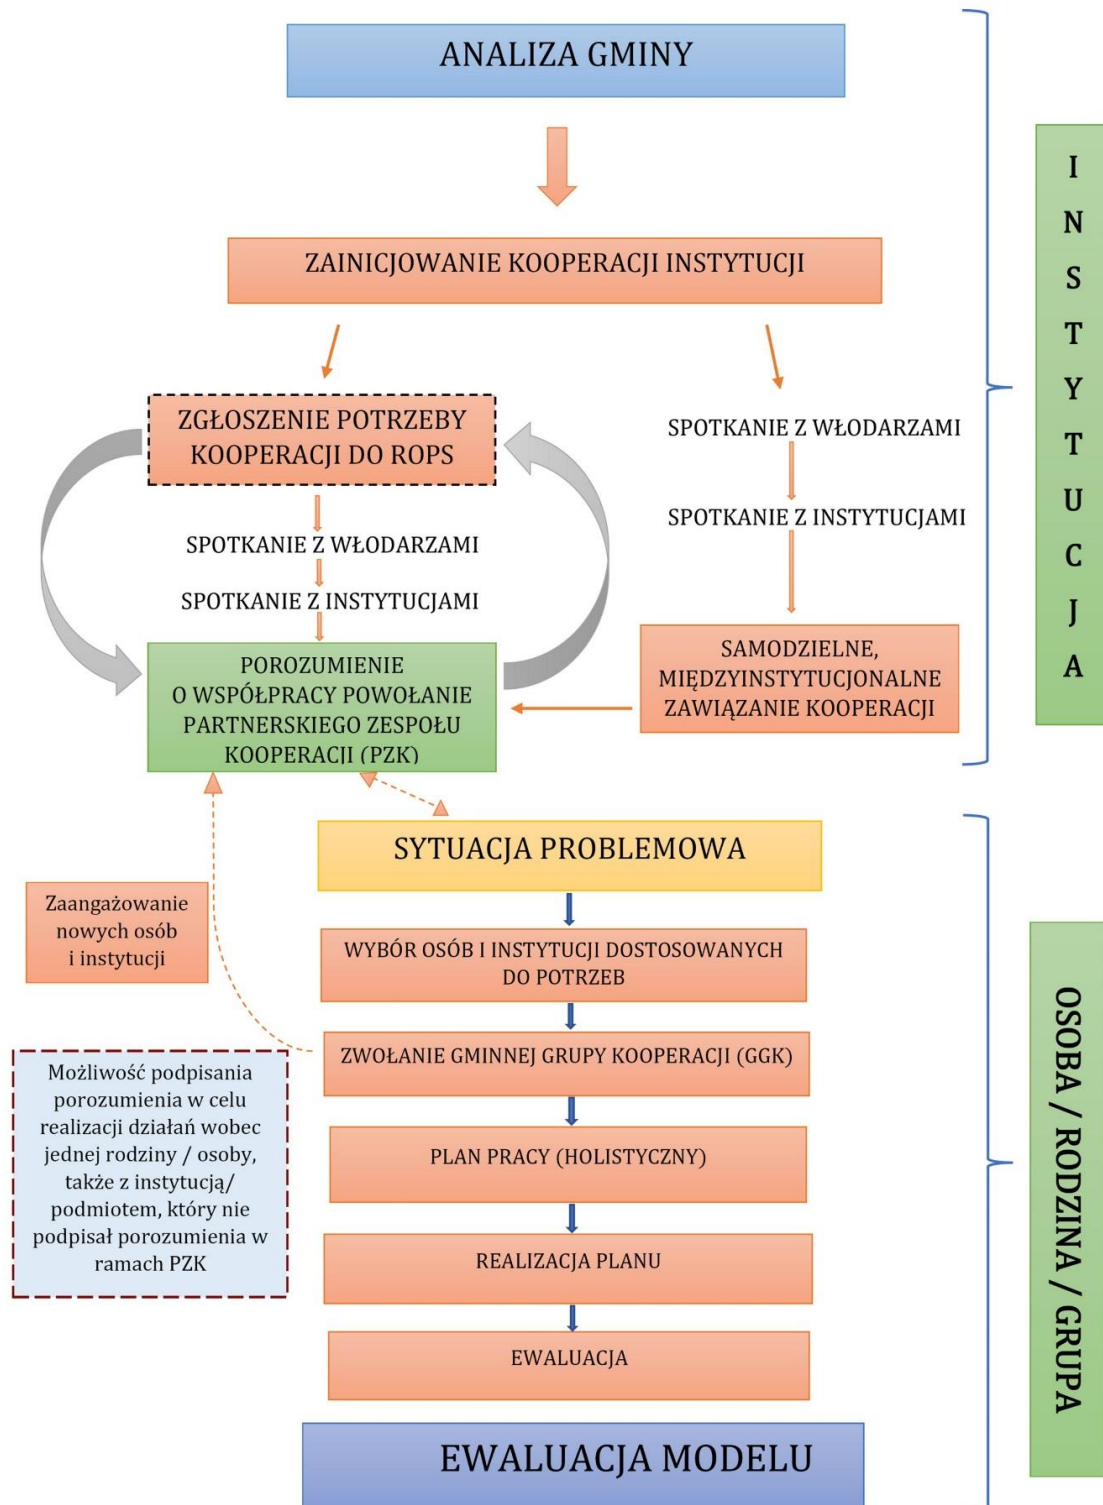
ANALIZA GMINY

ZAINICJOWANIE KOOPERACJI INSTYTUCJI

ZGŁOSZENIE POTRZEBY KOOPERACJI DO ROPS

SPOTKANIE Z WŁODARZAMI

SPOTKANIE Z INSTYTUCJAMI

POROZUMIENIE O WSPÓŁPRACY POWOŁANIE PARTNERSKIEGO ZESPOŁU KOOPERACJI (PZK)

SPOTKANIE Z WŁODARZAMI

SPOTKANIE Z INSTYTUCJAMI

SAMODZIELNE, MIĘDZYINSTYTUCJONALNE ZAWIĄZANIE KOOPERACJI

INSTYTUCJA

SYTUACJA PROBLEMOWA

Zaangażowanie nowych osób i instytucji

WYBÓR OSÓB I INSTYTUCJI DOSTOSOWANYCH DO POTRZEB

ZWOŁANIE GMINNEJ GRUPY KOOPERACJI (GGK)

Możliwość podpisania porozumienia w celu realizacji działań wobec jednej rodziny / osoby, także z instytucją/ podmiotem, który nie podpisał porozumienia w ramach PZK

PLAN PRACY (HOLISTYCZNY)

REALIZACJA PLANU

EWALUACJA

OSOBA / RODZINA / GRUPA

EWALUACJA MODELU